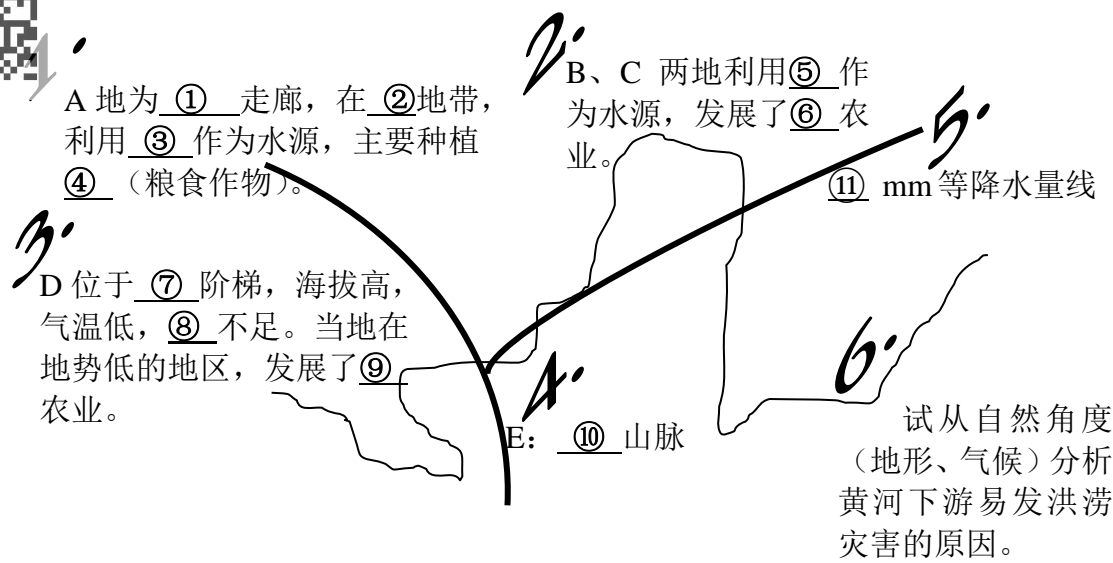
1.

A 地为 ① 走廊，在 ②地带，利用 ③ 作为水源，主要种植 ④ （粮食作物）。

2.

B、C 两地利用⑤ 作为水源，发展了⑥ 农业。

5.

⑪ mm 等降水量线

3.

D 位于 ⑦ 阶梯，海拔高，气温低，⑧ 不足。当地在地势低的地区，发展了⑨ 农业。

4.

E： ⑩ 山脉

6.

试从自然角度（地形、气候）分析黄河下游易发洪涝灾害的原因。